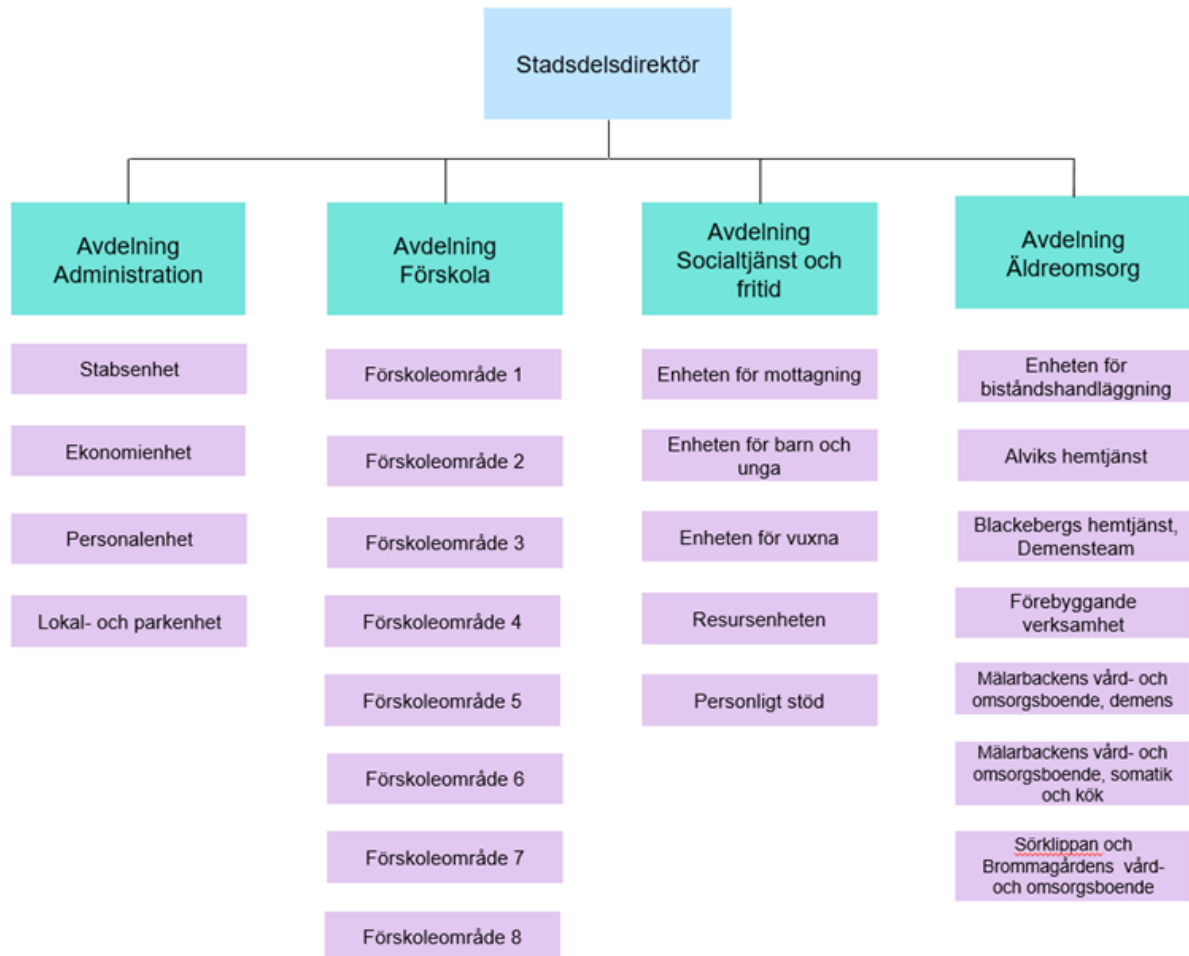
Stadsdelsdirektör

Avdelning Administration

Stabsenhet

Ekonomienhet

Personalenhet

Lokal- och parkenhet

Avdelning Förskola

Förskoleområde 1

Förskoleområde 2

Förskoleområde 3

Förskoleområde 4

Förskoleområde 5

Förskoleområde 6

Förskoleområde 7

Förskoleområde 8

Avdelning Socialtjänst och fritid

Enheten för mottagning

Enheten för barn och unga

Enheten för vuxna

Resursenheten

Personligt stöd

Avdelning Äldreomsorg

Enheten för biståndshandläggning

Alviks hemtjänst

Blackebergs hemtjänst, Demensteam

Förebyggande verksamhet

Mälarbackens vård- och omsorgsboende, demens

Mälarbackens vård- och omsorgsboende, somatik och kök

Sörklippan och Brommagårdens vård- och omsorgsboende